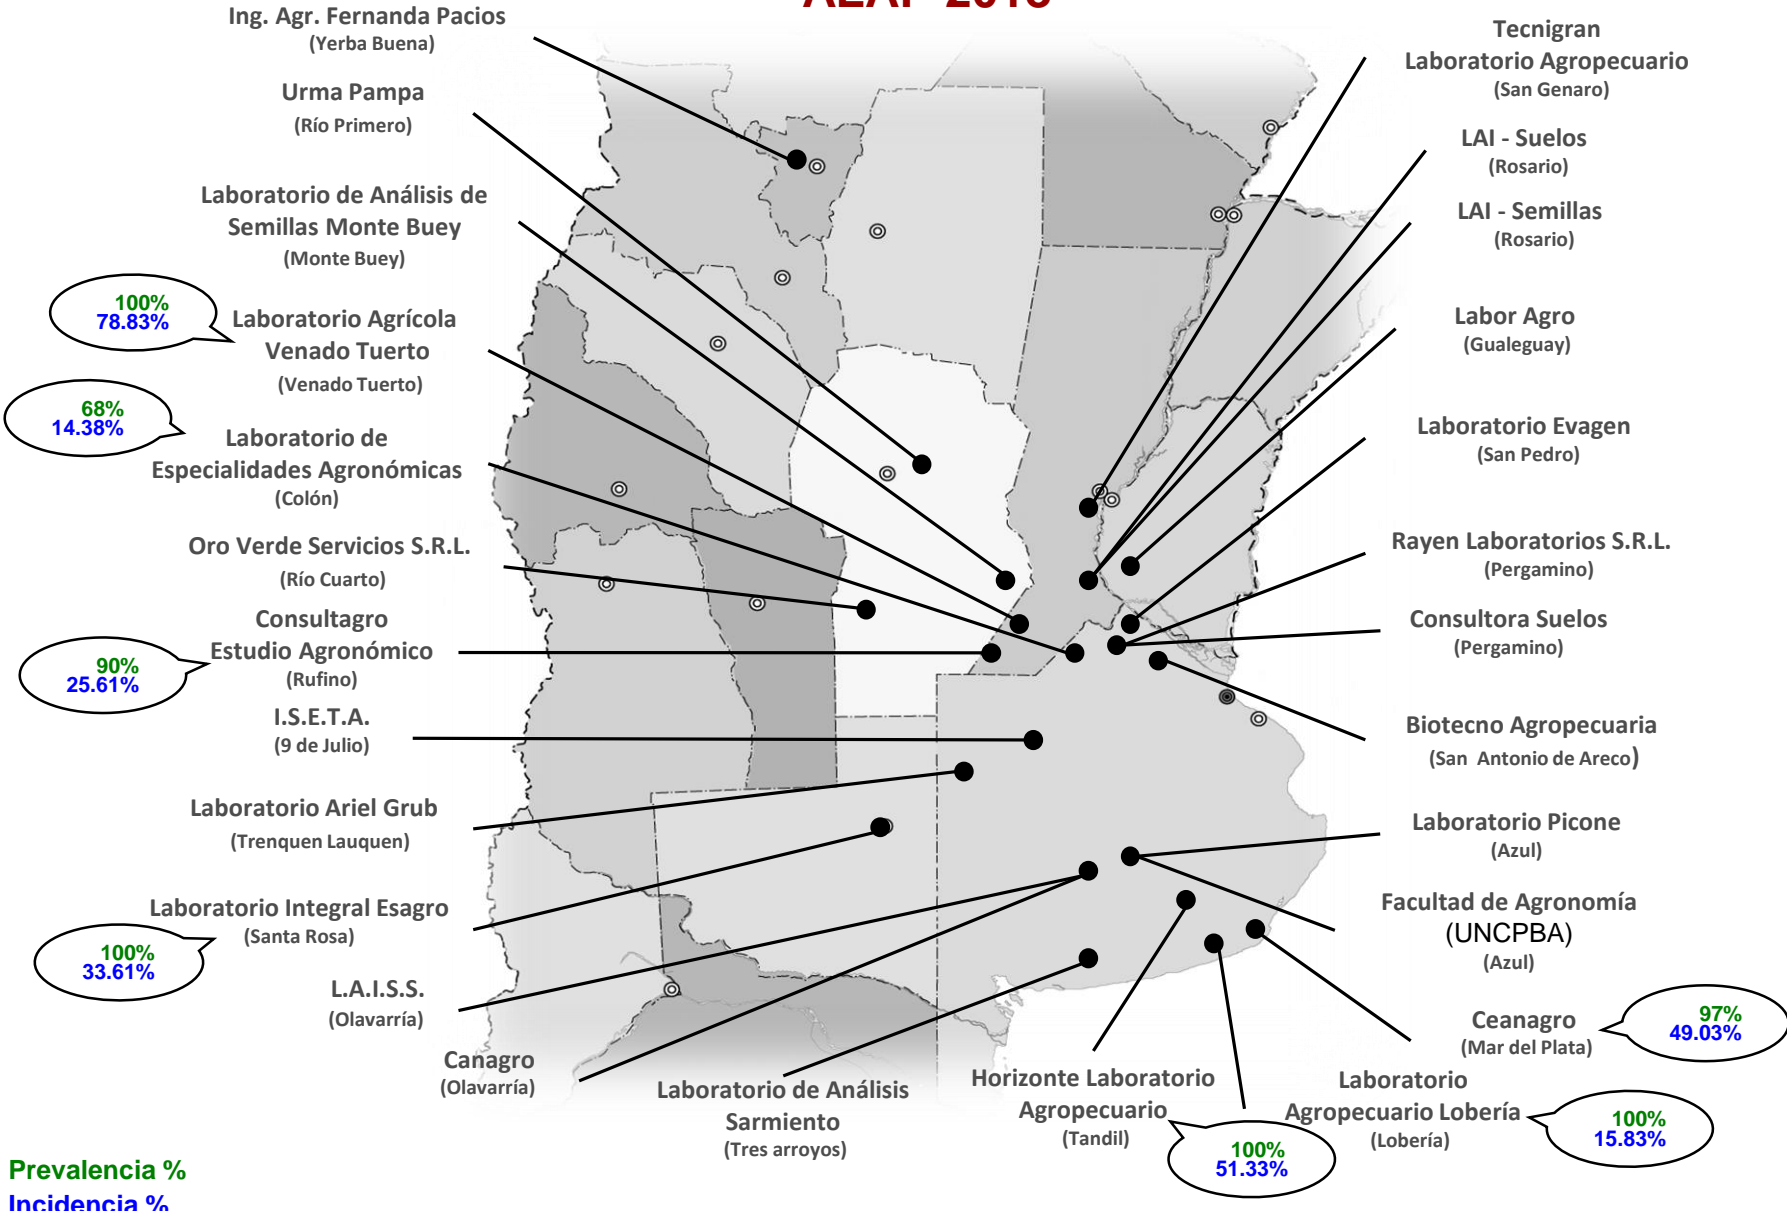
Ing. Agr. Fernanda Pacios
(Yerba Buena)

Urma Pampa
(Río Primero)

Laboratorio de Análisis de Semillas Monte Buey
(Monte Buey)

100%
78.83%

Laboratorio Agrícola Venado Tuerto
(Venado Tuerto)

68%
14.38%

Laboratorio de Especialidades Agronómicas
(Colón)

Oro Verde Servicios S.R.L.
(Río Cuarto)

90%
25.61%

Consultagro Estudio Agronómico
(Rufino)

I.S.E.T.A.
(9 de Julio)

Laboratorio Ariel Grub
(Trenquen Lauquen)

Laboratorio Integral Esagro
(Santa Rosa)

100%
33.61%

L.A.I.S.S.
(Olavarría)

Canagro
(Olavarría)

Laboratorio de Análisis Sarmiento
(Tres arroyos)

Horizonte Laboratorio Agropecuario
(Tandil)

100%
51.33%

Laboratorio Agropecuario Lobería
(Lobería)

100%
15.83%

Tecnigran
Laboratorio Agropecuario
(San Genaro)

LAI - Suelos
(Rosario)

LAI - Semillas
(Rosario)

Labor Agro
(Gualeguay)

Laboratorio Evagen
(San Pedro)

Rayen Laboratorios S.R.L.
(Pergamino)

Consultora Suelos
(Pergamino)

Biotecno Agropecuaria
(San Antonio de Areco)

Laboratorio Picone
(Azul)

Facultad de Agronomía
(UNCPBA)
(Azul)

Ceanagro
(Mar del Plata)

97%
49.03%

Prevalencia %
Incidencia %